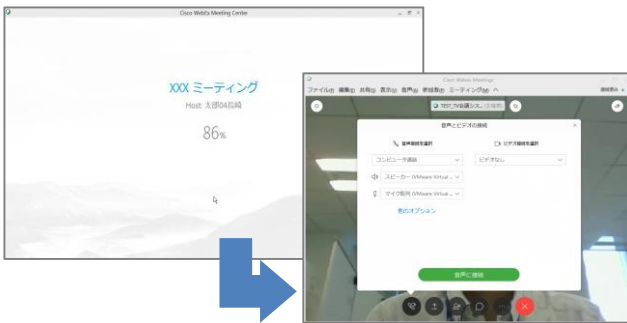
Cisco WebEx Meeting Center

XXX ミーティング

Host: 太郎04長崎

86%

Cisco Webex Meetings

ファイル(F) 編集(E) 共有(S) 表示(V) 音声(A) 参加者(N) ミーティング(M) ヘ

TEST_TV会議システ... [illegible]

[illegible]

音声とビデオの接続

音声接続を選択

ビデオ接続を選択

コンピュータ通話

ビデオなし

スピーカー (VMware Virtual ...

マイク配列 (VMware Virtual ...

他のオプション

音声に接続